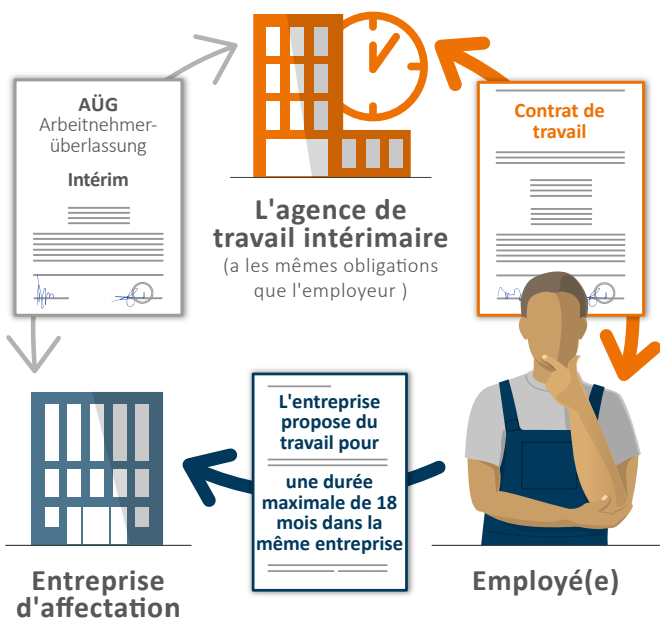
AÜG
Arbeitnehmerüberlassung

Intérim

L'agence de travail intérimaire
(a les mêmes obligations que l'employeur )

Contrat de travail

L'entreprise propose du travail pour

une durée maximale de 18 mois dans la même entreprise

Entreprise d'affectation

Employé(e)